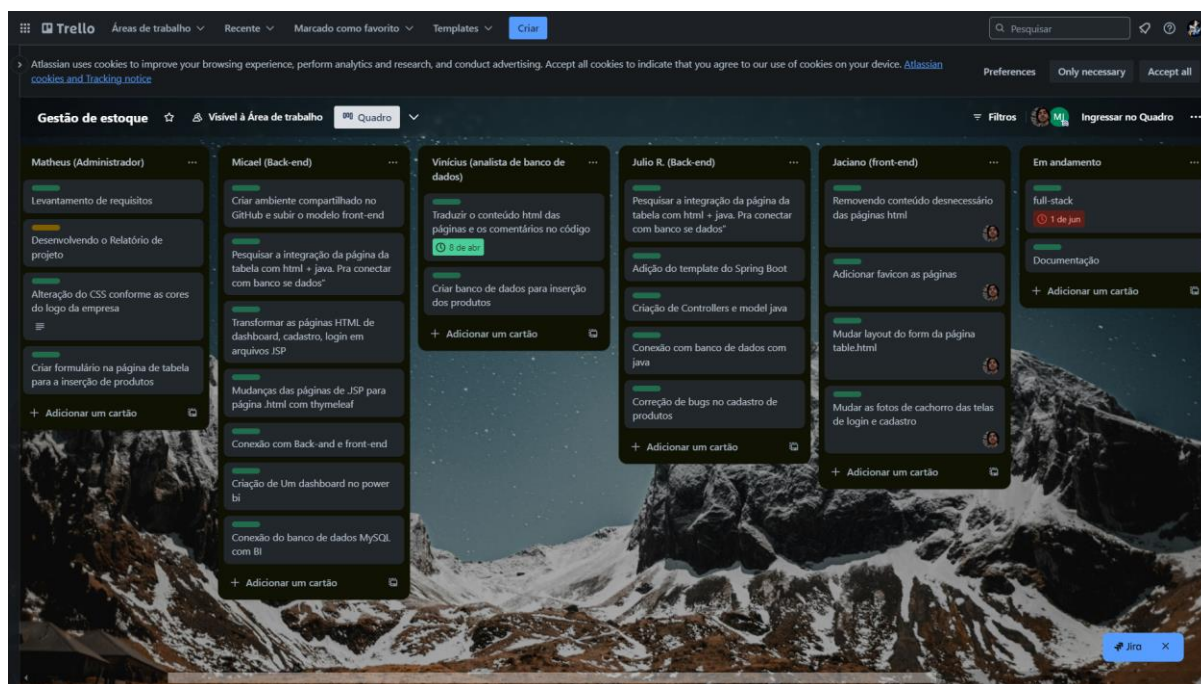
Trello Áreas de trabalho Recente Marcado como favorito Templates Criar

Pesquisar

Atlassian uses cookies to improve your browsing experience, perform analytics and research, and conduct advertising. Accept all cookies to indicate that you agree to our use of cookies on your device. Atlassian cookies and Tracking notice

Preferences Only necessary Accept all

Gestão de estoque Visível à Área de trabalho Quadro

Filtros MJ Ingressar no Quadro

Matheus (Administrador)

Levantamento de requisitos

Desenvolvendo o Relatório de projeto

Alteração do CSS conforme as cores do logo da empresa

Criar formulário na página de tabela para a inserção de produtos

+ Adicionar um cartão

Micael (Back-end)

Criar ambiente compartilhado no GitHub e subir o modelo front-end

Pesquisar a integração da página da tabela com html + java. Pra conectar com banco se dados"

Transformar as páginas HTML de dashboard, cadastro, login em arquivos JSP

Mudanças das páginas de JSP para página .html com thymeleaf

Conexão com Back-and e front-end

Criação de Um dashboard no power bi

Conexão do banco de dados MySQL com BI

+ Adicionar um cartão

Vinícius (analista de banco de dados)

Traduzir o conteúdo html das páginas e os comentários no código

8 de abr

Criar banco de dados para inserção dos produtos

+ Adicionar um cartão

Julio R. (Back-end)

Pesquisar a integração da página da tabela com html + java. Pra conectar com banco se dados"

Adição do template do Spring Boot

Criação de Controllers e model java

Conexão com banco de dados com java

Correção de bugs no cadastro de produtos

+ Adicionar um cartão

Jaciano (front-end)

Removendo conteúdo desnecessário das páginas html

Adicionar favicon as páginas

Mudar layout do form da página table.html

Mudar as fotos de cachorro das telas de login e cadastro

+ Adicionar um cartão

Em andamento

full-stack

1 de jun

Documentação

+ Adicionar um cartão

Jira